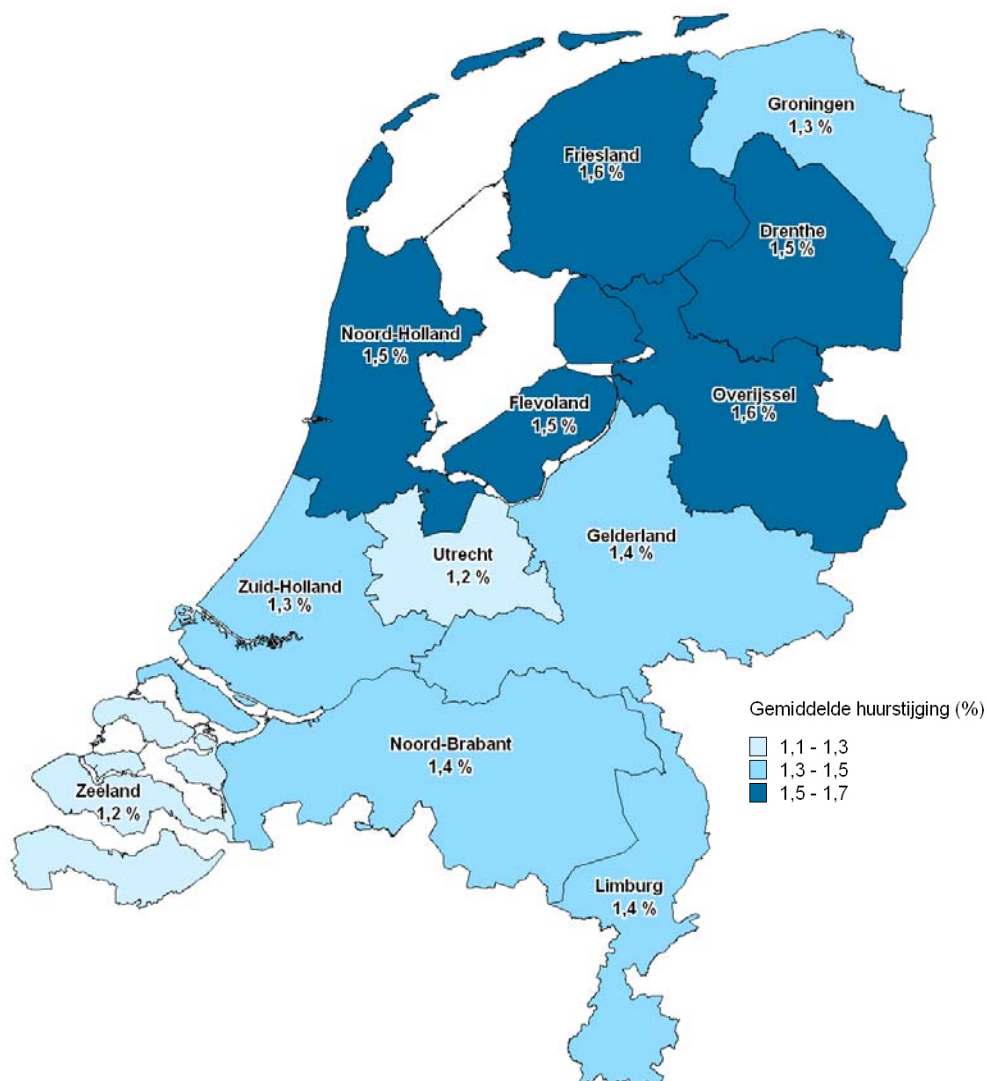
Groningen
1,3 %

Friesland
1,6 %

Drenthe
1,5 %

Noord-Holland
1,5 %

Flevoland
1,5 %

Overijssel
1,6 %

Utrecht
1,2 %

Gelderland
1,4 %

Zuid-Holland
1,3 %

Noord-Brabant
1,4 %

Zeeland
1,2 %

Limburg
1,4 %

Gemiddelde huurstijging (%)
1,1 - 1,3
1,3 - 1,5
1,5 - 1,7